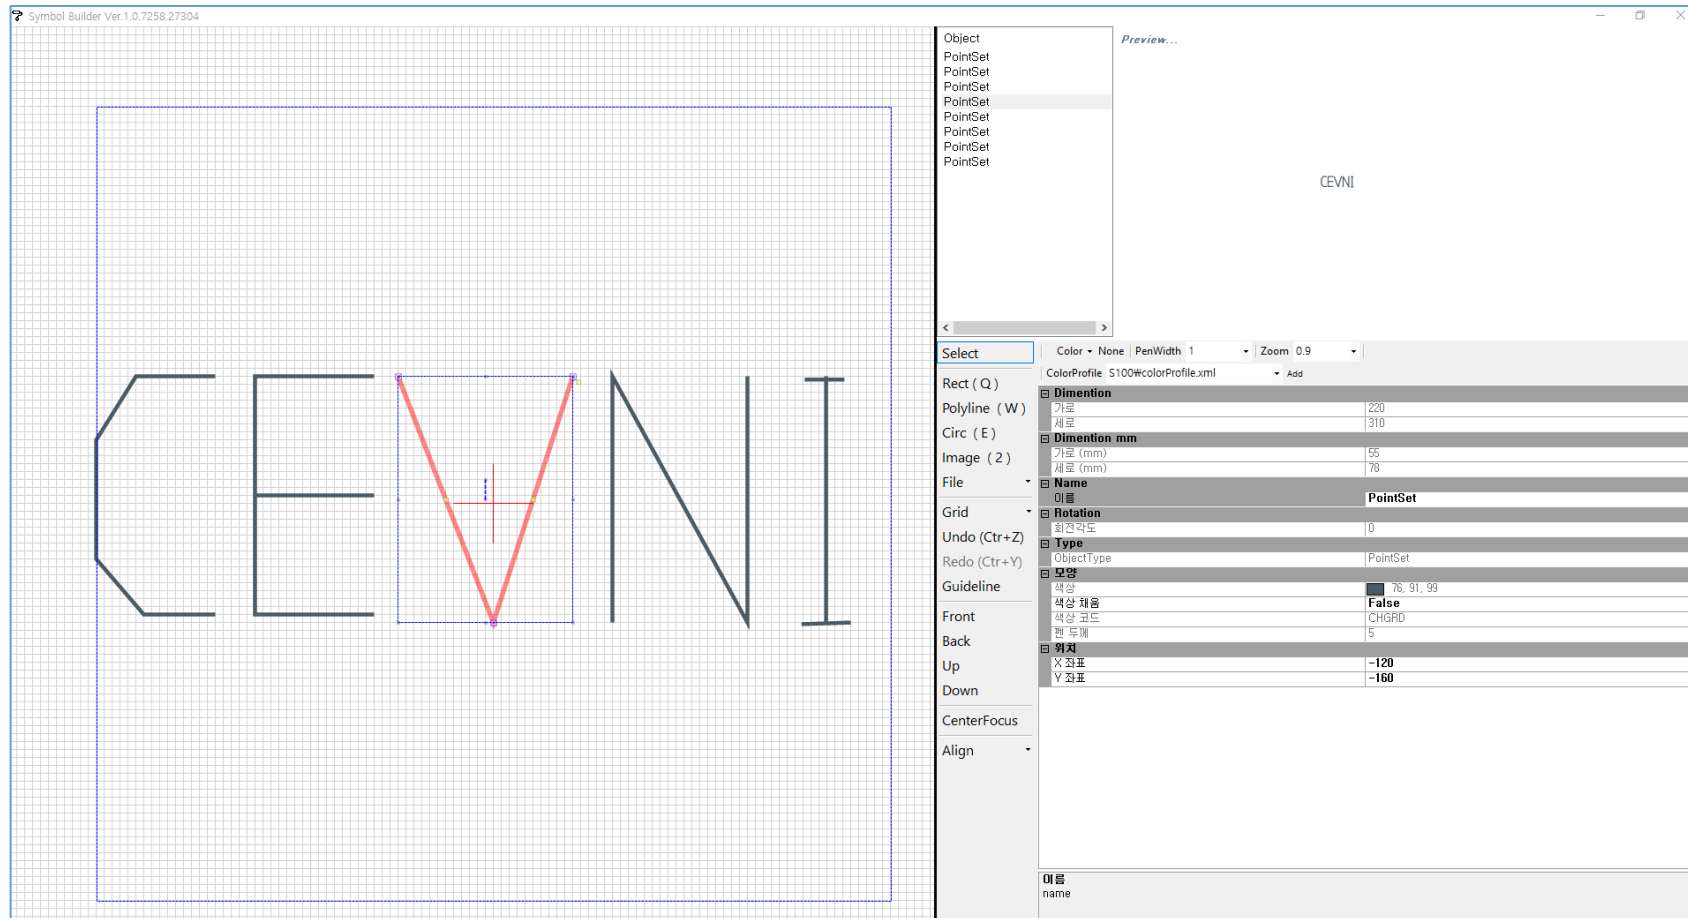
Symbol Builder Ver.1.0.7258.27304

Object
PointSet
PointSet
PointSet
PointSet
PointSet
PointSet
PointSet
PointSet

Preview...

CEVNI

Select
Rect ( Q )
Polyline ( W )
Circ ( E )
Image ( 2 )
File
Grid
Undo (Ctr+Z)
Redo (Ctr+Y)
Guideline
Front
Back
Up
Down
CenterFocus
Align

Color None PenWidth 1 Zoom 0.9
ColorProfile S100₩colorProfile.xml Add

| | |
|---|---|
| Dimention | |
| 가로 | 220 |
| 세로 | 310 |
| Dimention mm | |
| 가로 (mm) | 55 |
| 세로 (mm) | 78 |
| Name | |
| 이름 | PointSet |
| Rotation | |
| 회전각도 | 0 |
| Type | |
| ObjectType | PointSet |
| 모양 | |
| 색상 | 76, 91, 99 |
| 색상 채움 | False |
| 색상 코드 | CHGRD |
| 펜 두께 | 5 |
| 위치 | |
| X 좌표 | -120 |
| Y 좌표 | -160 |

이름
name